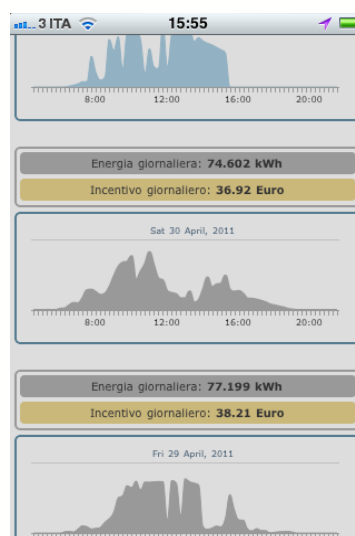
3 ITA 15:55

8:00 12:00 16:00 20:00

Energia giornaliera: 74.602 kWh

Incentivo giornaliero: 36.92 Euro

Sat 30 April, 2011

8:00 12:00 16:00 20:00

Energia giornaliera: 77.199 kWh

Incentivo giornaliero: 38.21 Euro

Fri 29 April, 2011